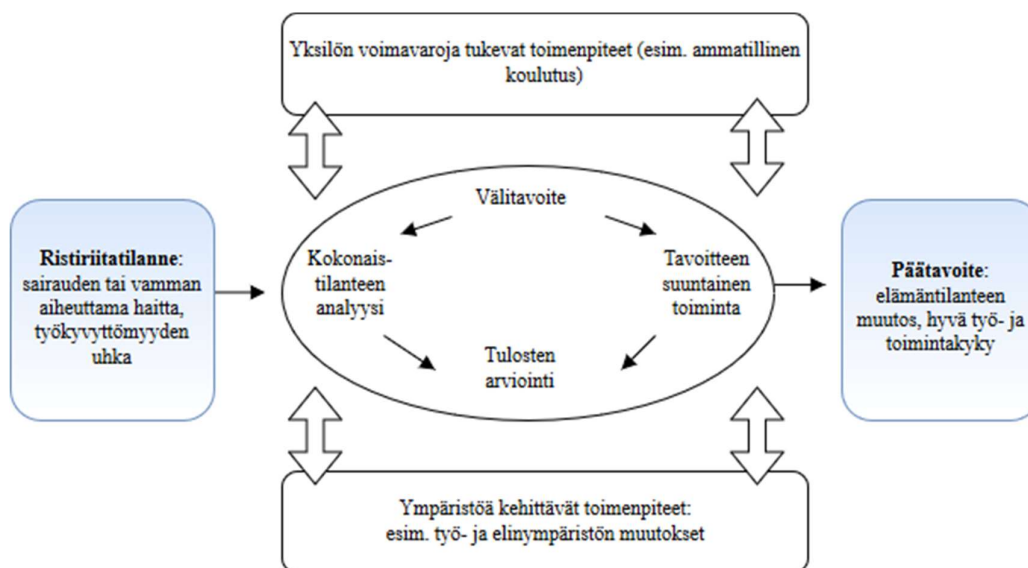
Yksilön voimavaroja tukevat toimenpiteet (esim. ammatillinen koulutus)

Ristiriitatilanne: sairauden tai vamman aiheuttama haitta, työkyvyttömyyden uhka

Välitavoite

Kokonaistilanteen analyysi

Tavoitteen suuntainen toiminta

Tulosten arviointi

Päätavoite: elämäntilanteen muutos, hyvä työ- ja toimintakyky

Ympäristöä kehittävät toimenpiteet: esim. työ- ja elinympäristön muutokset